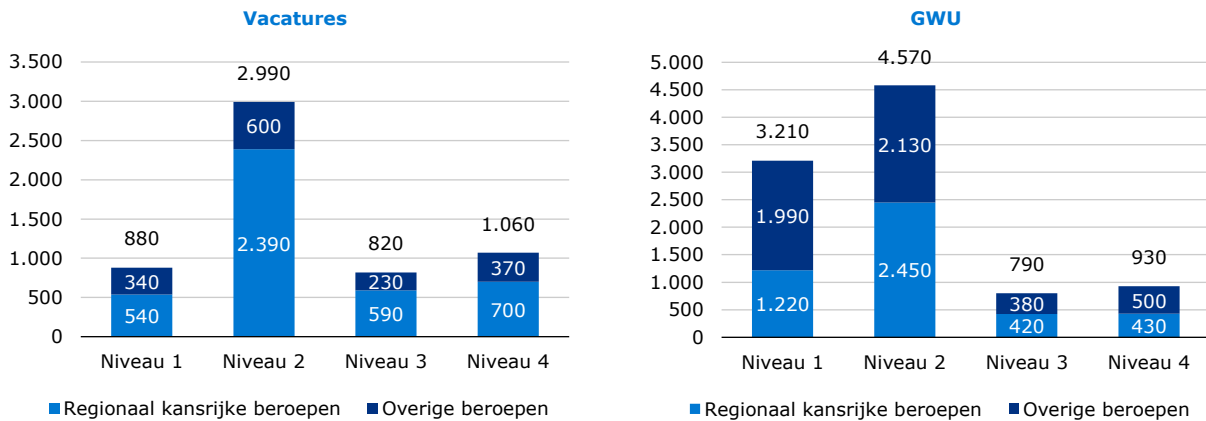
Vacatures

3.500
3.000
2.500
2.000
1.500
1.000
500
0

| | Niveau 1 | Niveau 2 | Niveau 3 | Niveau 4 |
|---|---|---|---|---|
| Totaal | 880 | 2.990 | 820 | 1.060 |
| Overige beroepen | 340 | 600 | 230 | 370 |
| Regionaal kansrijke beroepen | 540 | 2.390 | 590 | 700 |

Regionaal kansrijke beroepen
Overige beroepen

GWU

5.000
4.500
4.000
3.500
3.000
2.500
2.000
1.500
1.000
500
0

| | Niveau 1 | Niveau 2 | Niveau 3 | Niveau 4 |
|---|---|---|---|---|
| Totaal | 3.210 | 4.570 | 790 | 930 |
| Overige beroepen | 1.990 | 2.130 | 380 | 500 |
| Regionaal kansrijke beroepen | 1.220 | 2.450 | 420 | 430 |

Regionaal kansrijke beroepen
Overige beroepen